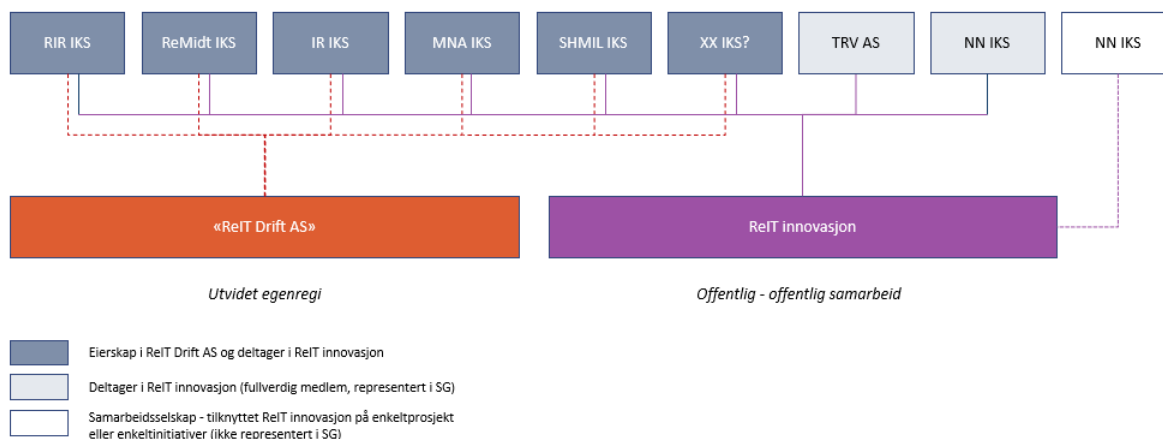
RIR IKS

ReMidt IKS

IR IKS

MNA IKS

SHMIL IKS

XX IKS?

TRV AS

NN IKS

NN IKS

«ReIT Drift AS»

ReIT innovasjon

Utvidet egenregi

Offentlig - offentlig samarbeid

Eierskap i ReIT Drift AS og deltager i ReIT innovasjon

Deltager i ReIT innovasjon (fullverdig medlem, representert i SG)

Samarbeidsselskap - tilknyttet ReIT innovasjon på enkeltprosjekt eller enkeltinitiativer (ikke representert i SG)